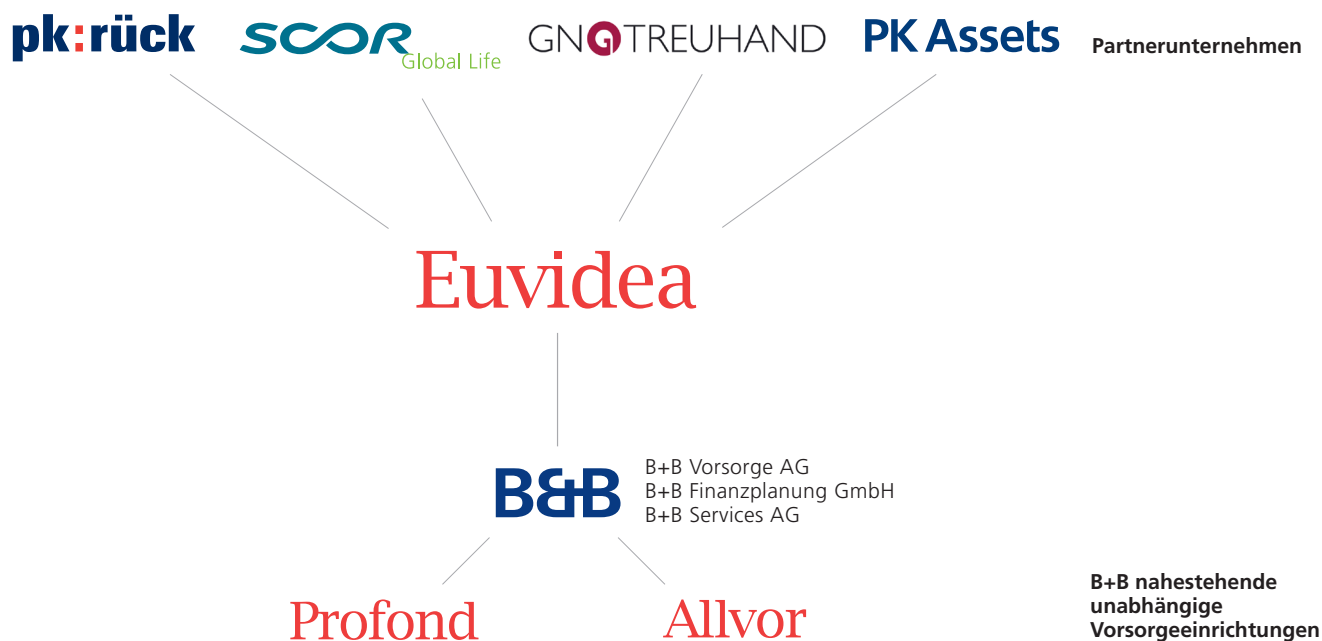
pk:rück

SCOR Global Life

GNQTREUHAND

PK Assets

Partnerunternehmen

Euvidea

B&B

B+B Vorsorge AG
B+B Finanzplanung GmbH
B+B Services AG

Profond

Allvor

B+B nahestehende unabhängige Vorsorgeeinrichtungen